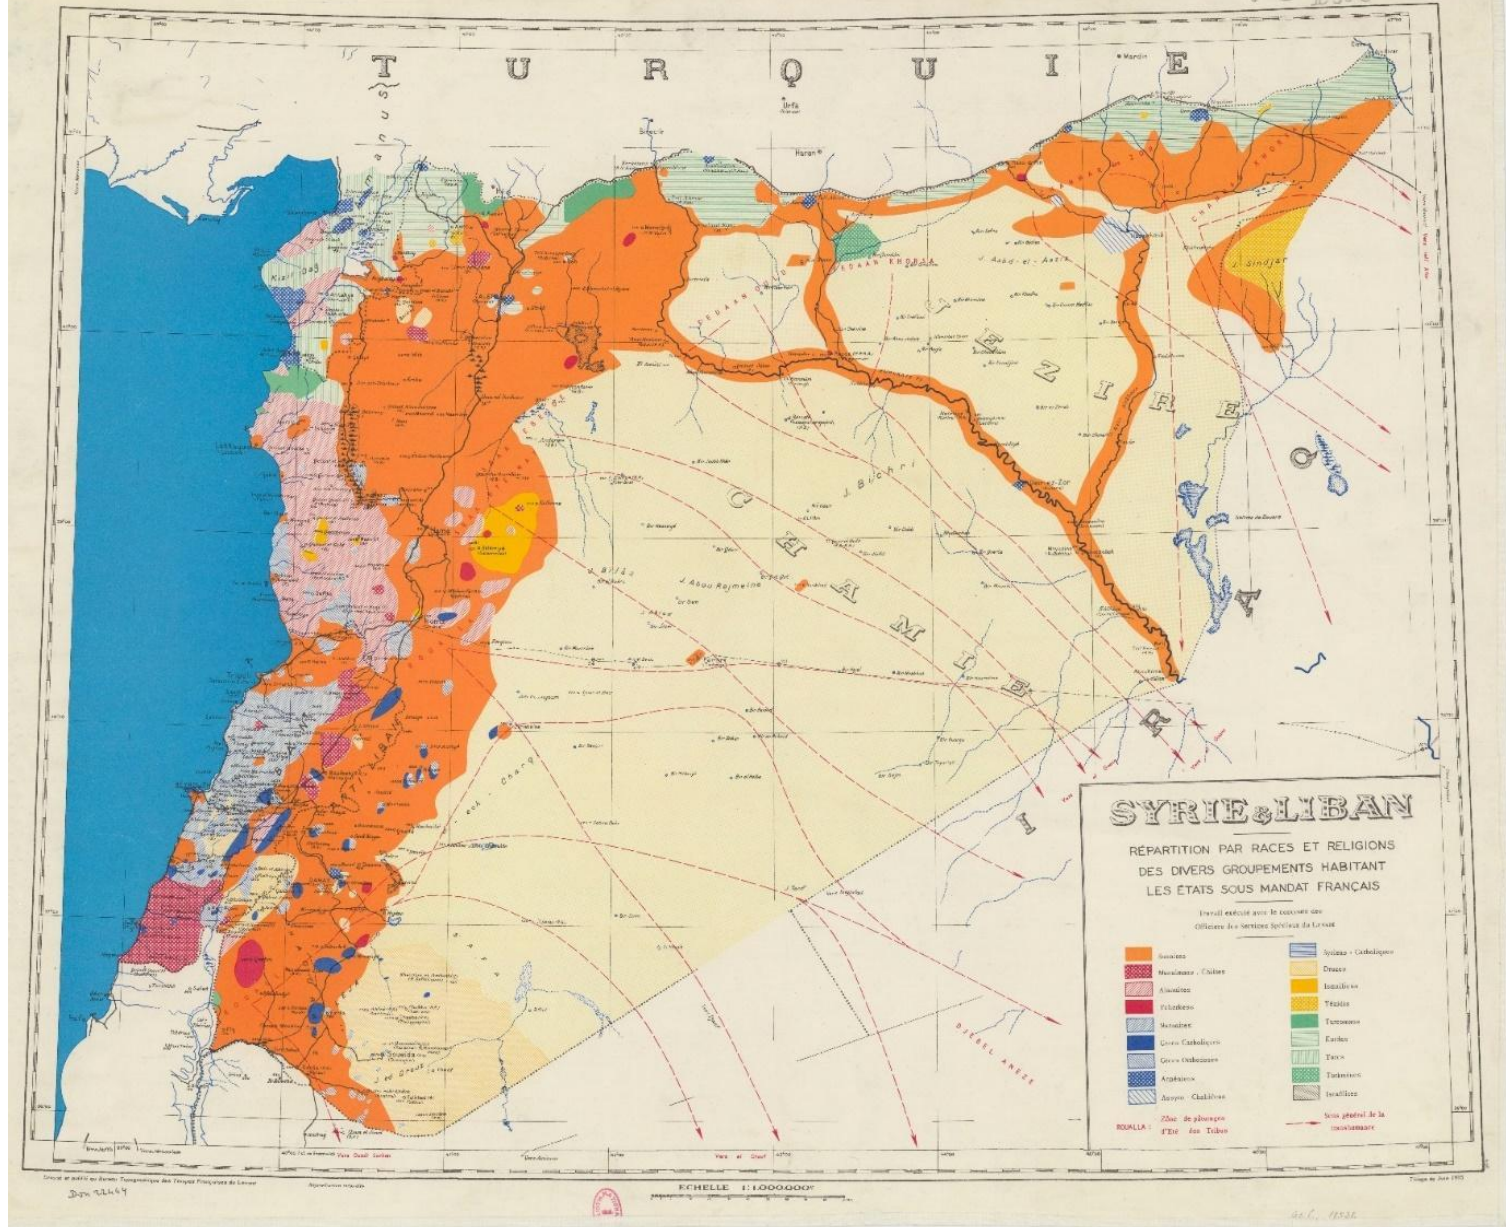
T U R Q U I E

Mardin

Urfa

Biredjik

Haran

Kizil Dag

D J E Z I R E H

C H A M I E H

I R A Q

J. Sindjar

J. Abd-el-Aziz

J. Bichri

J. Abou Rdjmeine

LIBAN

Soueida

DJEBEL ANEZE

SYRIE & LIBAN

RÉPARTITION PAR RACES ET RELIGIONS DES DIVERS GROUPEMENTS HABITANT LES ÉTATS SOUS MANDAT FRANÇAIS

Travail exécuté avec le concours des Officiers des Services Spéciaux du Levant

| | |
|---|---|
| Sunnites | Syriens - Catholiques |
| Musulmans Chiites | Druzes |
| Alaouites | Ismaéliens |
| Yézidis | Tcherkesses |
| Maronites | Turcomans |
| Grecs Catholiques | Kurdes |
| Grecs Orthodoxes | Turcs |
| Arméniens | Turkmènes |
| Assyro Chaldéens | Israélites |

ROUALLA : Zone de pâturages d'Eté des Tribus

Sens général de la transhumance

ECHELLE 1:1.000.000e

Dressé et publié par le Bureau Topographique des Troupes Françaises du Levant

Reproduction interdite

Tirage de Juin 1935

Ge C. 12322

Dpt 22447